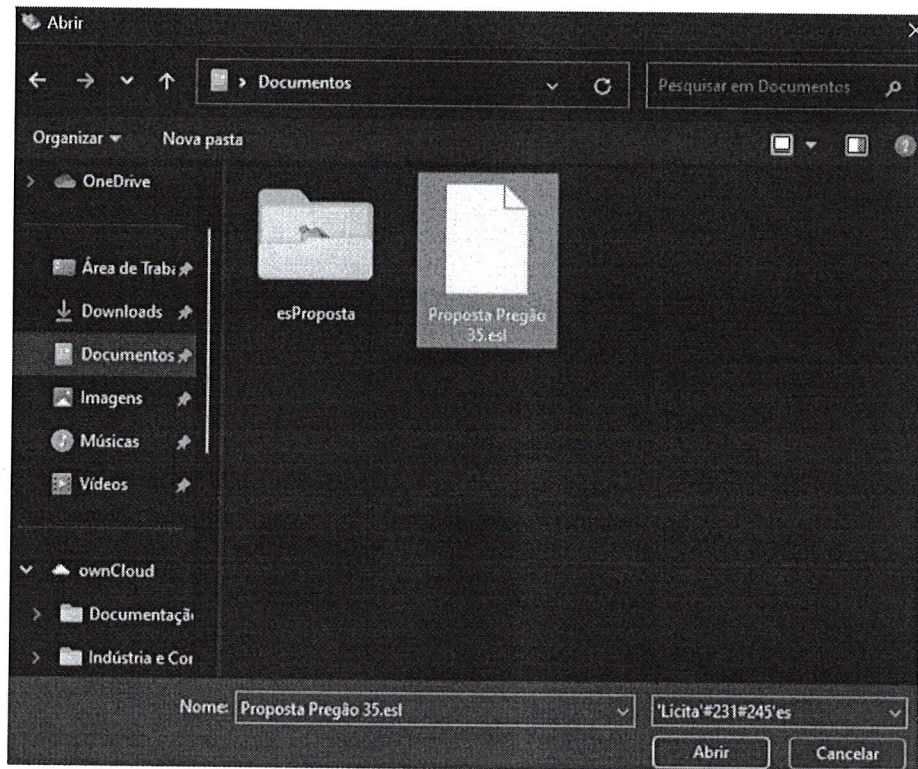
Abrir

Documentos

Pesquisar em Documentos

Organizar ▾ Nova pasta

OneDrive

Área de Traba

Downloads

Documentos

Imagens

Músicas

Vídeos

ownCloud

Documentaçã

Indústria e Co

esProposta

Proposta Pregão 35.esl

Nome: Proposta Pregão 35.esl

'Licita'#231#245'es

Abrir

Cancelar